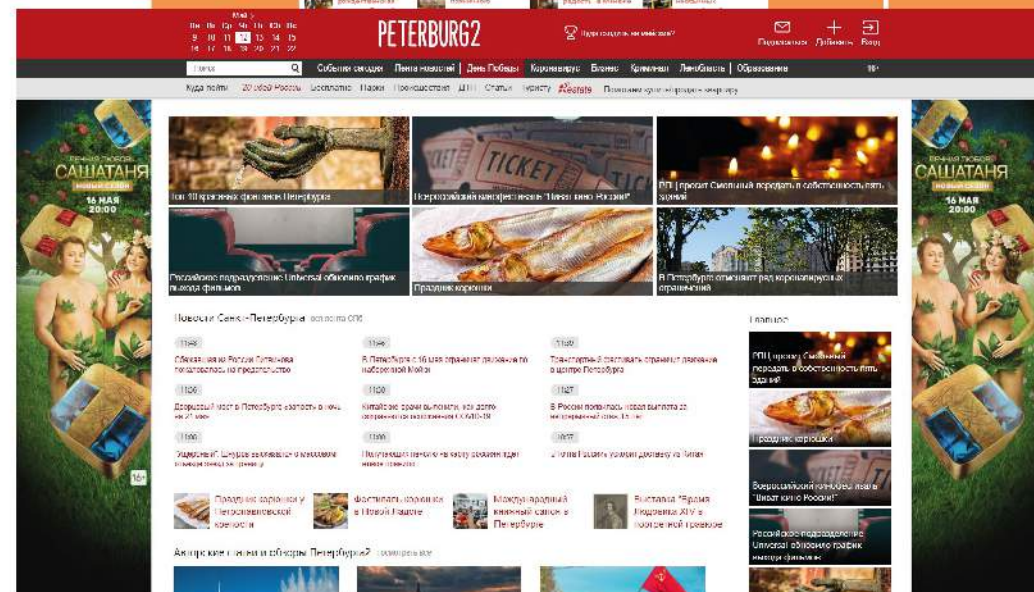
Май
Пн Вт Ср Чт Пт Сб Вс
9 10 11 12 13 14 15
16 17 18 19 20 21 22

PETERBURG2

Перейти в личный кабинет?

Подписаться Добавить Вход

Поиск

События сегодня | Лента новостей | День Победы | Коронавирус | Бизнес | Криминал | Ленобласть | Образование | 16+

Куда пойти | 20 обзор России | Бесплатно | Парки | Происшествия | ДТП | Статьи | Туристу | #Афиша | Последние кино в Петербурге

Топ-10 красивых фонтанов Петербурга

Всероссийский кинофестиваль "Виват кино России!"

РПЦ просит Смольный передать в собственность пять зданий

Российское подразделение Universal обновило график выхода фильмов

Праздник корюшки

В Петербурге отменяют ряд коронавирусных ограничений

Новости Санкт-Петербурга | все новости СПб

11:46
Обсуждения в России Путинова показалось по предательство

11:46
В Петербурге с 16 мая ограничат движение по набережной Мойки

11:40
Транспортная инспекция ограничит движение в центре Петербурга

11:06
Дворцовый мост в Петербурге разведут в ночь на 21 мая

11:06
Китайские врачи выяснили, как долго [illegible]

11:27
В России появилась новая выплата за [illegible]

11:00
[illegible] Шнуров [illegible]

11:00
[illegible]

10:57
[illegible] Китая

Главное

РПЦ просит Смольный передать в собственность пять зданий

Праздник корюшки

Всероссийский кинофестиваль "Виват кино России!"

Российское подразделение Universal обновило график выхода фильмов

Праздник корюшки у Петропавловской крепости

Фестиваль корюшки в Новой Голландии

Международный книжный салон в Петербурге

Выставка "Время Людовика XIV в построенной гравюре

Авторские гиды и обзоры Петербурга2 | смотреть все

ВЕЧНАЯ ЛЮБОВЬ
САШАТАНЯ
НОВЫЙ СЕЗОН
16 МАЯ
20:00
16+